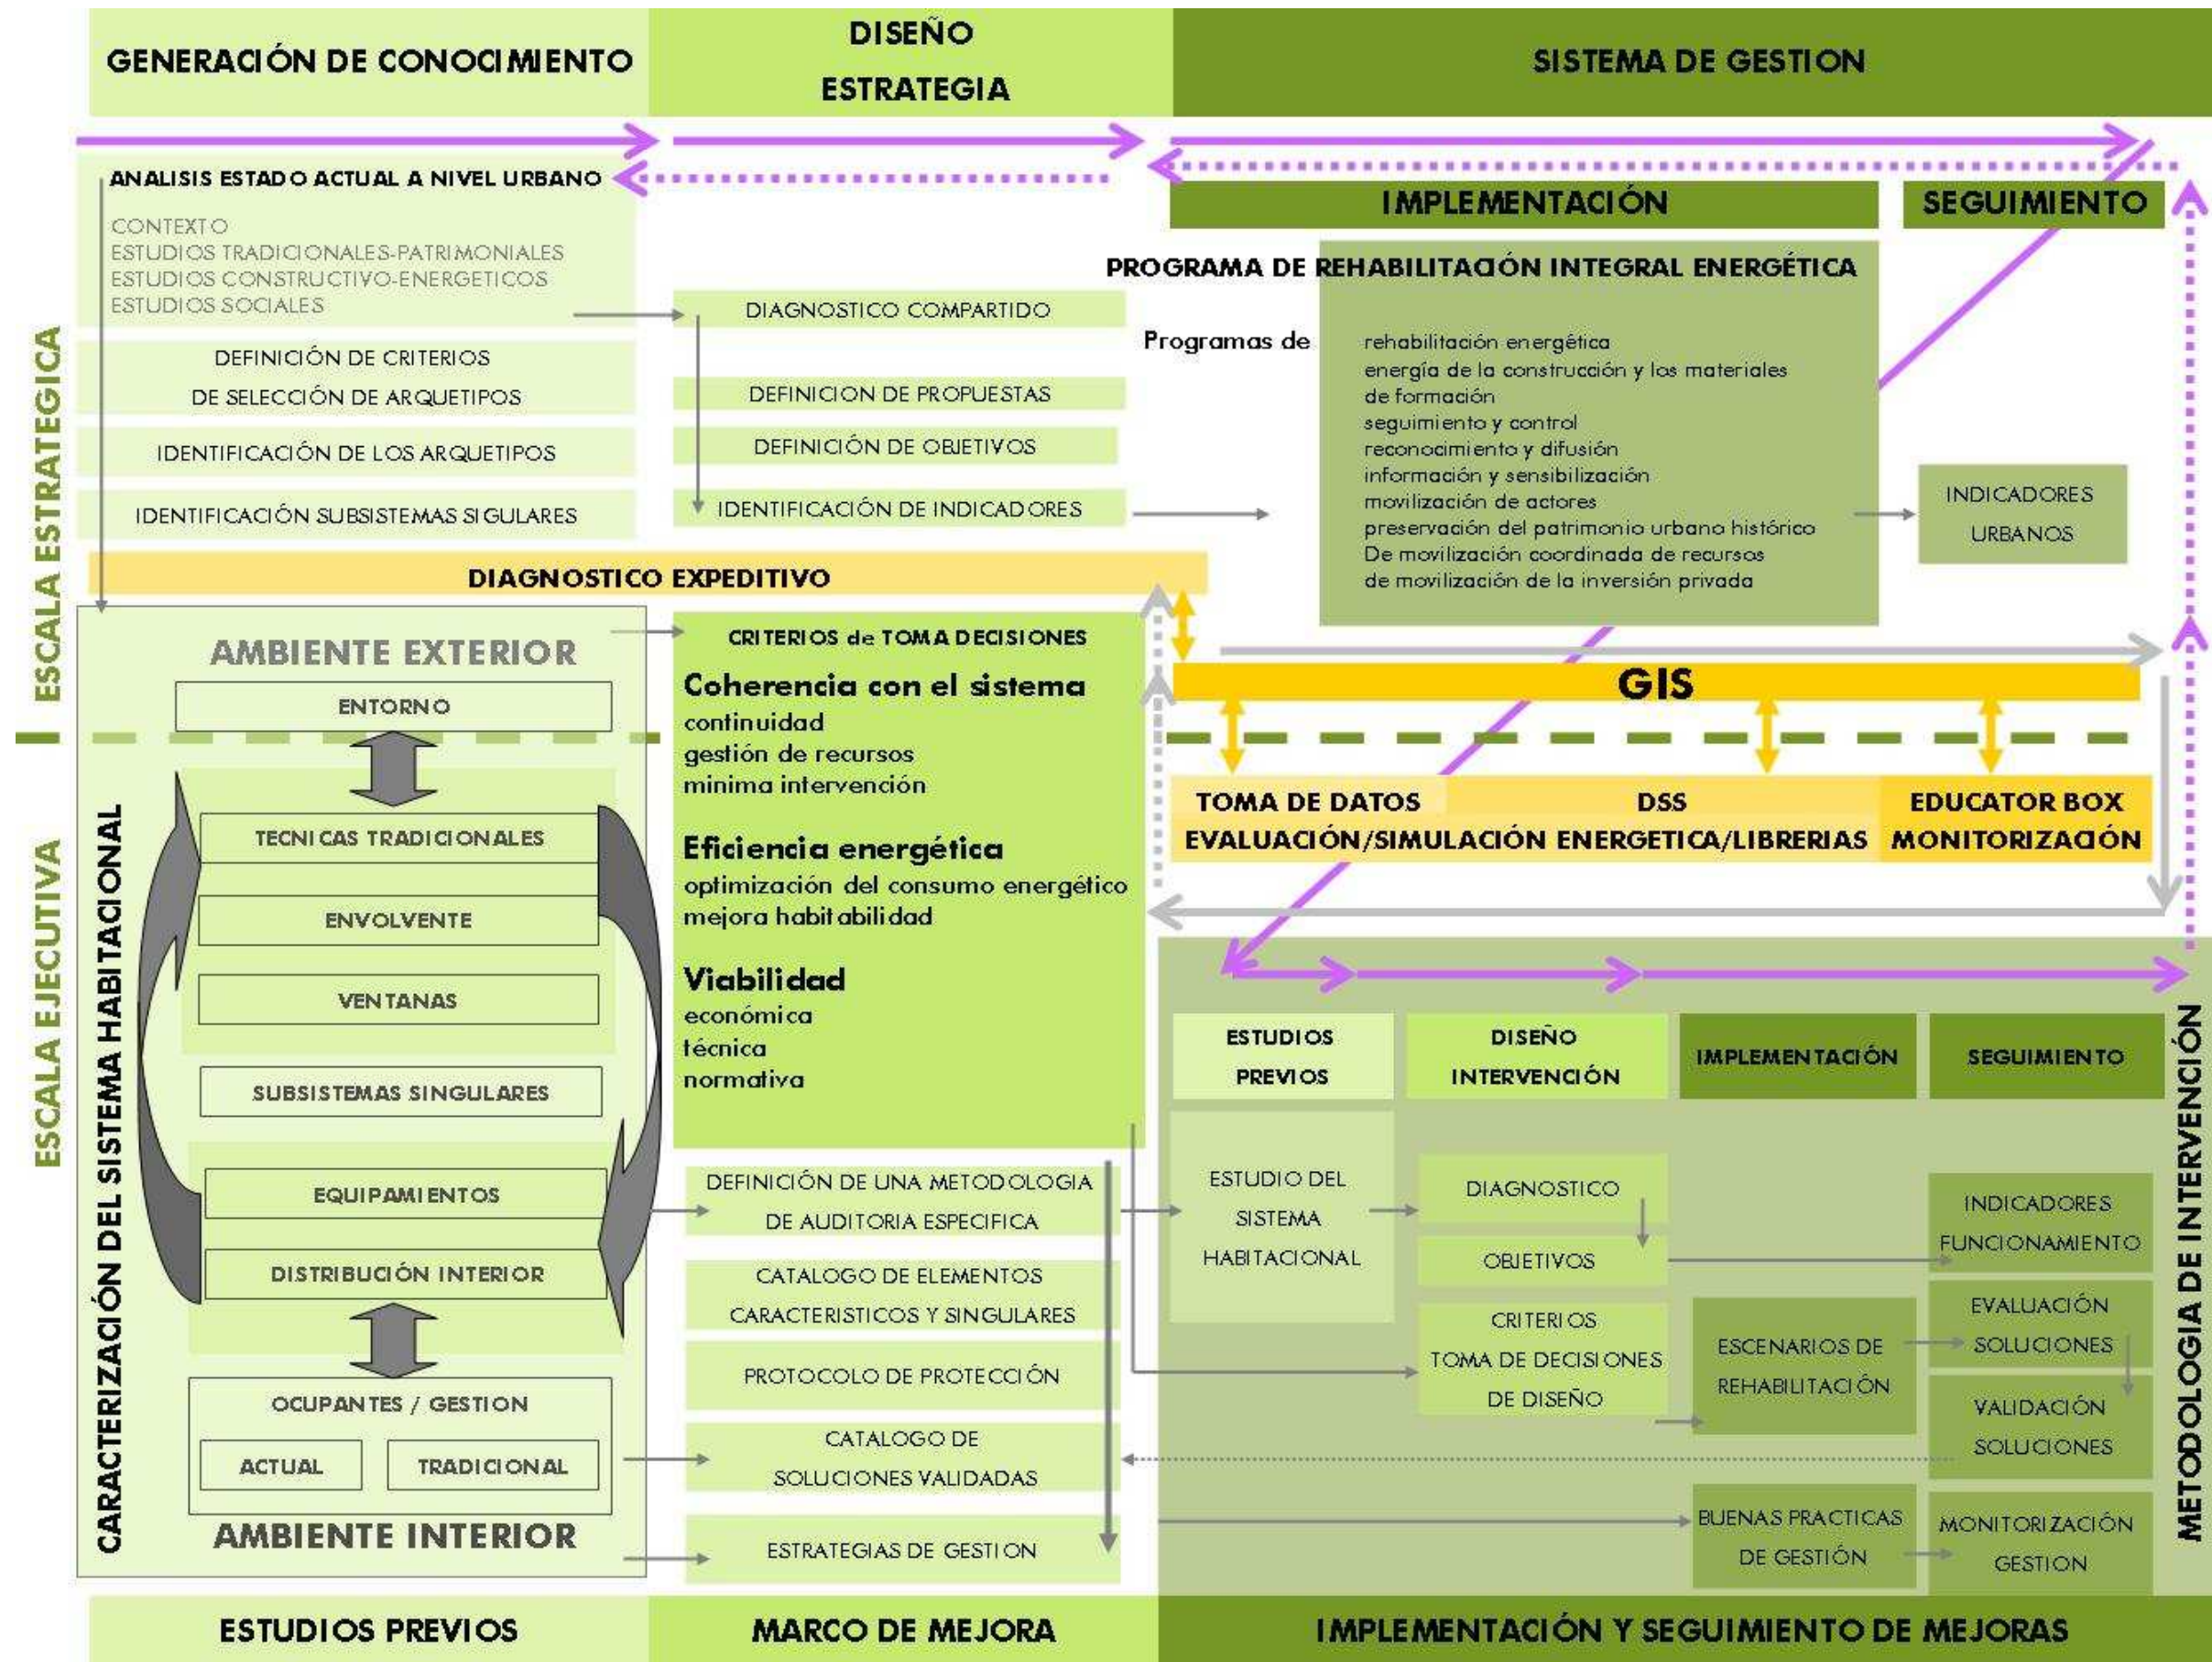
GENERACIÓN DE CONOCIMIENTO

DISEÑO
ESTRATEGIA

SISTEMA DE GESTION

ANALISIS ESTADO ACTUAL A NIVEL URBANO

CONTEXTO
ESTUDIOS TRADICIONALES-PATRIMONIALES
ESTUDIOS CONSTRUCTIVO-ENERGETICOS
ESTUDIOS SOCIALES

DEFINICIÓN DE CRITERIOS
DE SELECCIÓN DE ARQUETIPOS

IDENTIFICACIÓN DE LOS ARQUETIPOS

IDENTIFICACIÓN SUBSISTEMAS SIGULARES

DIAGNOSTICO COMPARTIDO

DEFINICION DE PROPUESTAS

DEFINICIÓN DE OBJETIVOS

IDENTIFICACIÓN DE INDICADORES

IMPLEMENTACIÓN

SEGUIMIENTO

PROGRAMA DE REHABILITACIÓN INTEGRAL ENERGÉTICA

Programas de

rehabilitación energética
energía de la construcción y los materiales
de formación
seguimiento y control
reconocimiento y difusión
información y sensibilización
movilización de actores
preservación del patrimonio urbano histórico
De movilización coordinada de recursos
de movilización de la inversión privada

INDICADORES
URBANOS

DIAGNOSTICO EXPEDITIVO

ESCALA ESTRATEGICA

ESCALA EJECUTIVA

AMBIENTE EXTERIOR

ENTORNO

TECNICAS TRADICIONALES

ENVOLVENTE

VENTANAS

SUBSISTEMAS SINGULARES

EQUIPAMIENTOS

DISTRIBUCIÓN INTERIOR

OCUPANTES / GESTION

ACTUAL

TRADICIONAL

AMBIENTE INTERIOR

CARACTERIZACIÓN DEL SISTEMA HABITACIONAL

CRITERIOS de TOMA DECISIONES

Coherencia con el sistema
continuidad
gestión de recursos
minima intervención

Eficiencia energética
optimización del consumo energético
mejora habitabilidad

Viabilidad
económica
técnica
normativa

GIS

TOMA DE DATOS

DSS

EDUCATOR BOX

EVALUACIÓN/SIMULACIÓN ENERGETICA/LIBRERIAS

MONITORIZACIÓN

ESTUDIOS
PREVIOS

DISEÑO
INTERVENCIÓN

IMPLEMENTACIÓN

SEGUIMIENTO

METODOLOGIA DE INTERVENCIÓN

DEFINICIÓN DE UNA METODOLOGIA
DE AUDITORIA ESPECIFICA

CATALOGO DE ELEMENTOS
CARACTERISTICOS Y SINGULARES

PROTOCOLO DE PROTECCIÓN

CATALOGO DE
SOLUCIONES VALIDADAS

ESTRATEGIAS DE GESTION

ESTUDIO DEL
SISTEMA
HABITACIONAL

DIAGNOSTICO

OBJETIVOS

CRITERIOS
TOMA DE DECISIONES
DE DISEÑO

ESCENARIOS DE
REHABILITACIÓN

INDICADORES
FUNCIONAMIENTO

EVALUACIÓN
SOLUCIONES

VALIDACIÓN
SOLUCIONES

BUENAS PRACTICAS
DE GESTIÓN

MONITORIZACIÓN
GESTION

ESTUDIOS PREVIOS

MARCO DE MEJORA

IMPLEMENTACIÓN Y SEGUIMIENTO DE MEJORAS